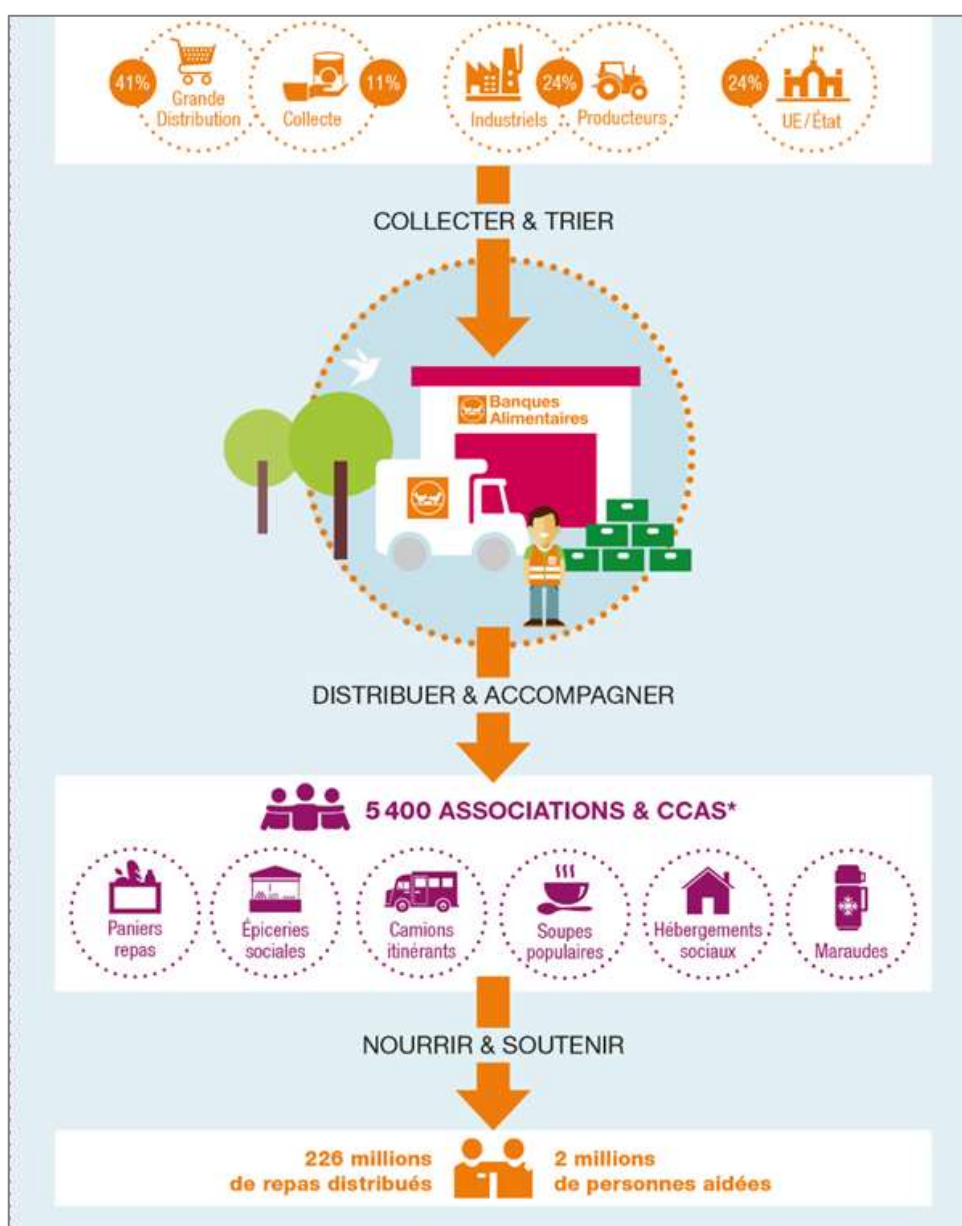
41% Grande Distribution

11% Collecte

Industriels 24% Producteurs

24% UE/État

COLLECTER & TRIER

Banques Alimentaires

DISTRIBUER & ACCOMPAGNER

5 400 ASSOCIATIONS & CCAS*

Paniers repas

Épiceries sociales

Camions itinérants

Soupes populaires

Hébergements sociaux

Maraudes

NOURRIR & SOUTENIR

226 millions de repas distribués

2 millions de personnes aidées